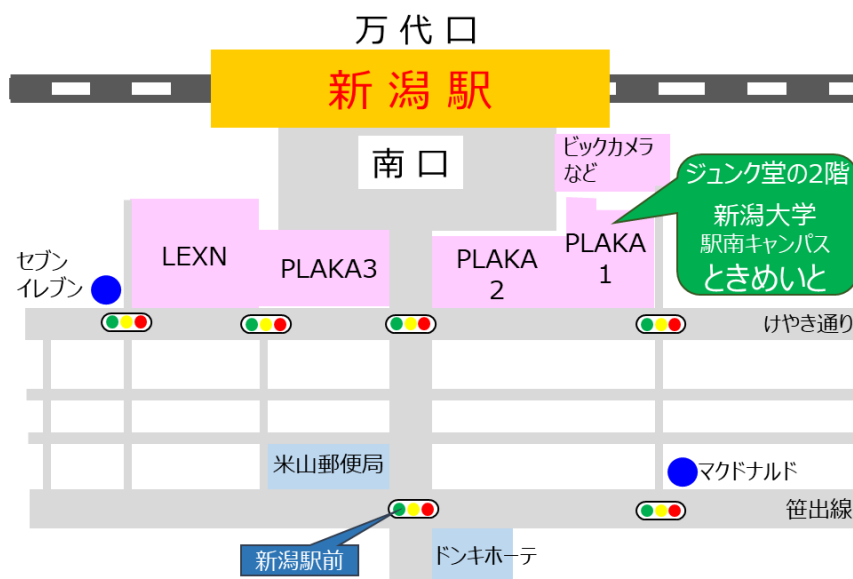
万代口

新潟駅

南口

ビックカメラなど

ジュンク堂の2階
新潟大学
駅南キャンパス
ときめいと

セブンイレブン

LEXN

PLAKA3

PLAKA 2

PLAKA 1

けやき通り

米山郵便局

マクドナルド

笹出線

新潟駅前

ドンキホーテ